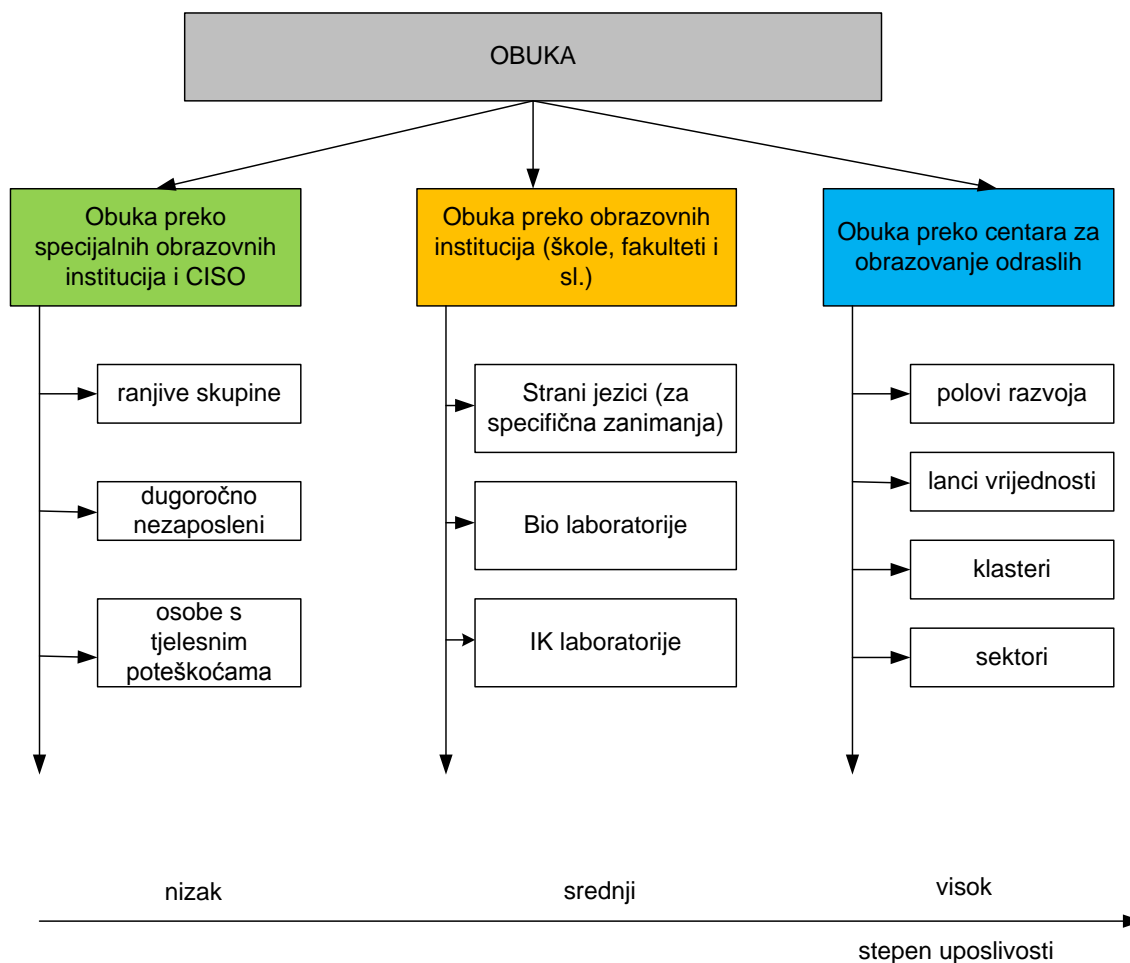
OBUKA

Obuka preko specijalnih obrazovnih institucija i CISO

ranjive skupine

dugoročno nezaposleni

osobe s tjelesnim poteškoćama

Obuka preko obrazovnih institucija (škole, fakulteti i sl.)

Strani jezici (za specifična zanimanja)

Bio laboratorije

IK laboratorije

Obuka preko centara za obrazovanje odraslih

polovi razvoja

lanci vrijednosti

klasteri

sektori

nizak

srednji

visok

stepen uposlivosti